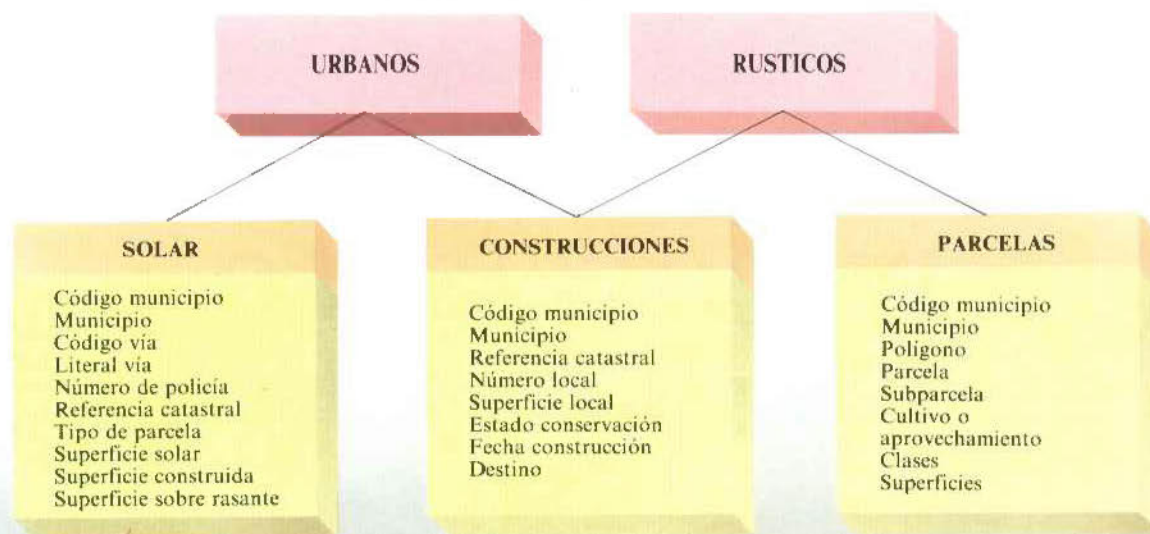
URBANOS

RUSTICOS

SOLAR

Código municipio
Municipio
Código vía
Literal vía
Número de policía
Referencia catastral
Tipo de parcela
Superficie solar
Superficie construida
Superficie sobre rasante

CONSTRUCCIONES

Código municipio
Municipio
Referencia catastral
Número local
Superficie local
Estado conservación
Fecha construcción
Destino

PARCELAS

Código municipio
Municipio
Polígono
Parcela
Subparcela
Cultivo o aprovechamiento
Clases
Superficies